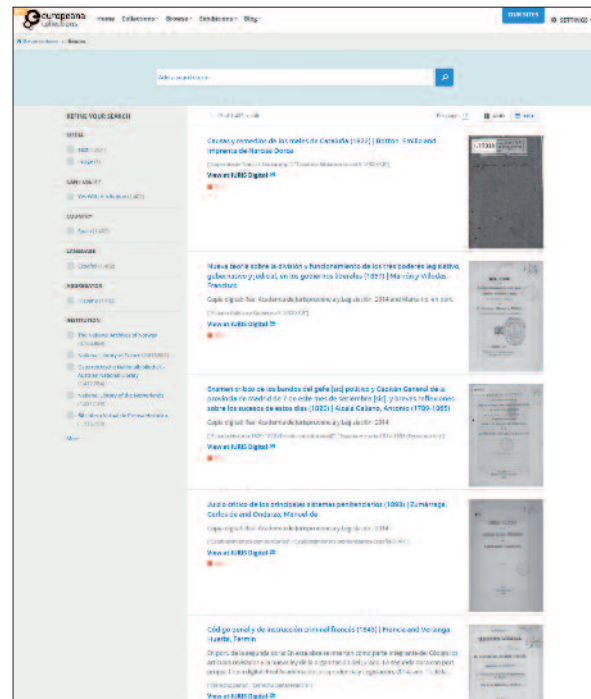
europeana collections Home Collections Browse Exhibitions Blog

SIGN IN SITES SETTINGS

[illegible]

Add a search term

REFINE YOUR SEARCH

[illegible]

Causas y remedios de los males de Cerdeña [1922] | Bottini, Emilio and Imprenta de Narciso Gorsa

View at IURIS Digital

Nueva teoría sobre la división y funcionamiento de los tres poderes legislativo, gubernativo y judicial, en los gobiernos liberales [1851] | Marín y Villodas, Francisco

View at IURIS Digital

Examen crítico de los bandos del gefe [sic] político y Capitán General de la provincia de Madrid de 7 de este mes de setiembre [sic], y breves reflexiones sobre los sucesos de estos días [1823] | Alcalá Galiano, Antonio (1789-1865)

View at IURIS Digital

Juicio crítico de los principales sistemas penitenciarios [1893] | Zumárraga, Carlos de and Ordoñez, Manuel de

View at IURIS Digital

Código penal y de instrucción criminal francés [1843] | Francia and Vallonga Huarte, Fermín

View at IURIS Digital